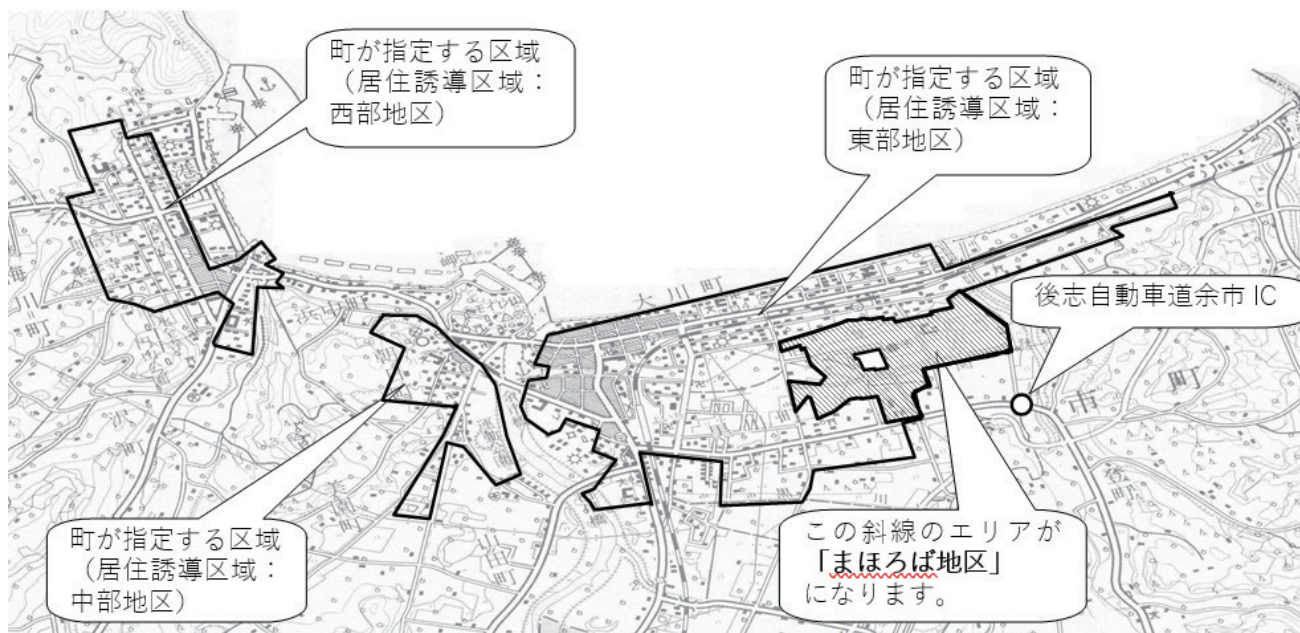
町が指定する区域
（居住誘導区域：
西部地区）

町が指定する区域
（居住誘導区域：
東部地区）

大川町

後志自動車道余市 IC

町が指定する区域
（居住誘導区域：
中部地区）

この斜線のエリアが
「まほろば地区」
になります。